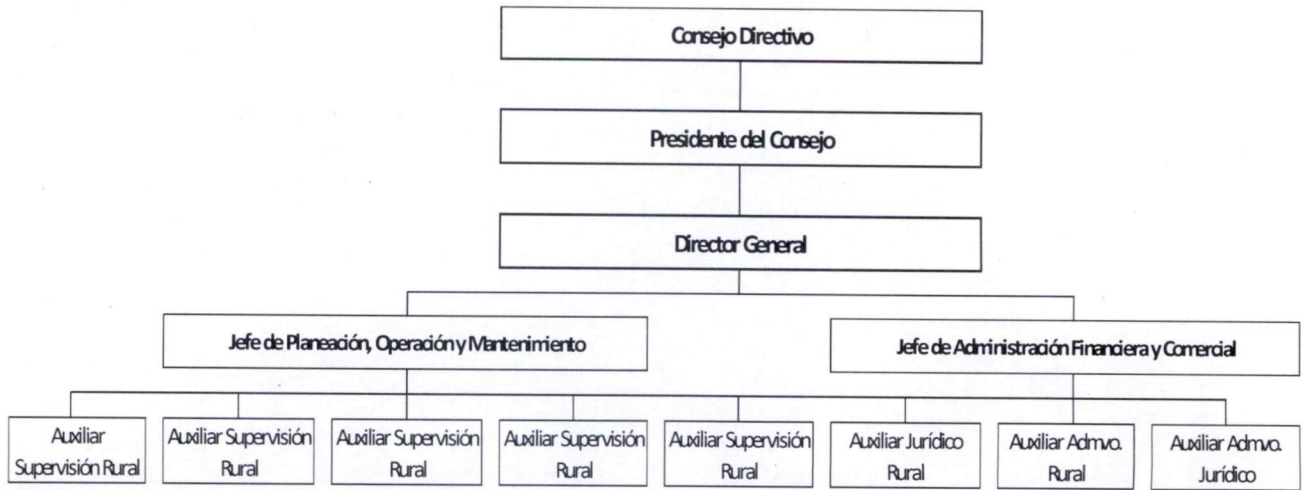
Consejo Directivo

Presidente del Consejo

Director General

Jefe de Planeación, Operación y Mantenimiento

Jefe de Administración Financiera y Comercial

Auxiliar Supervisión Rural

Auxiliar Supervisión Rural

Auxiliar Supervisión Rural

Auxiliar Supervisión Rural

Auxiliar Supervisión Rural

Auxiliar Jurídico Rural

Auxiliar Admvo. Rural

Auxiliar Admvo. Jurídico